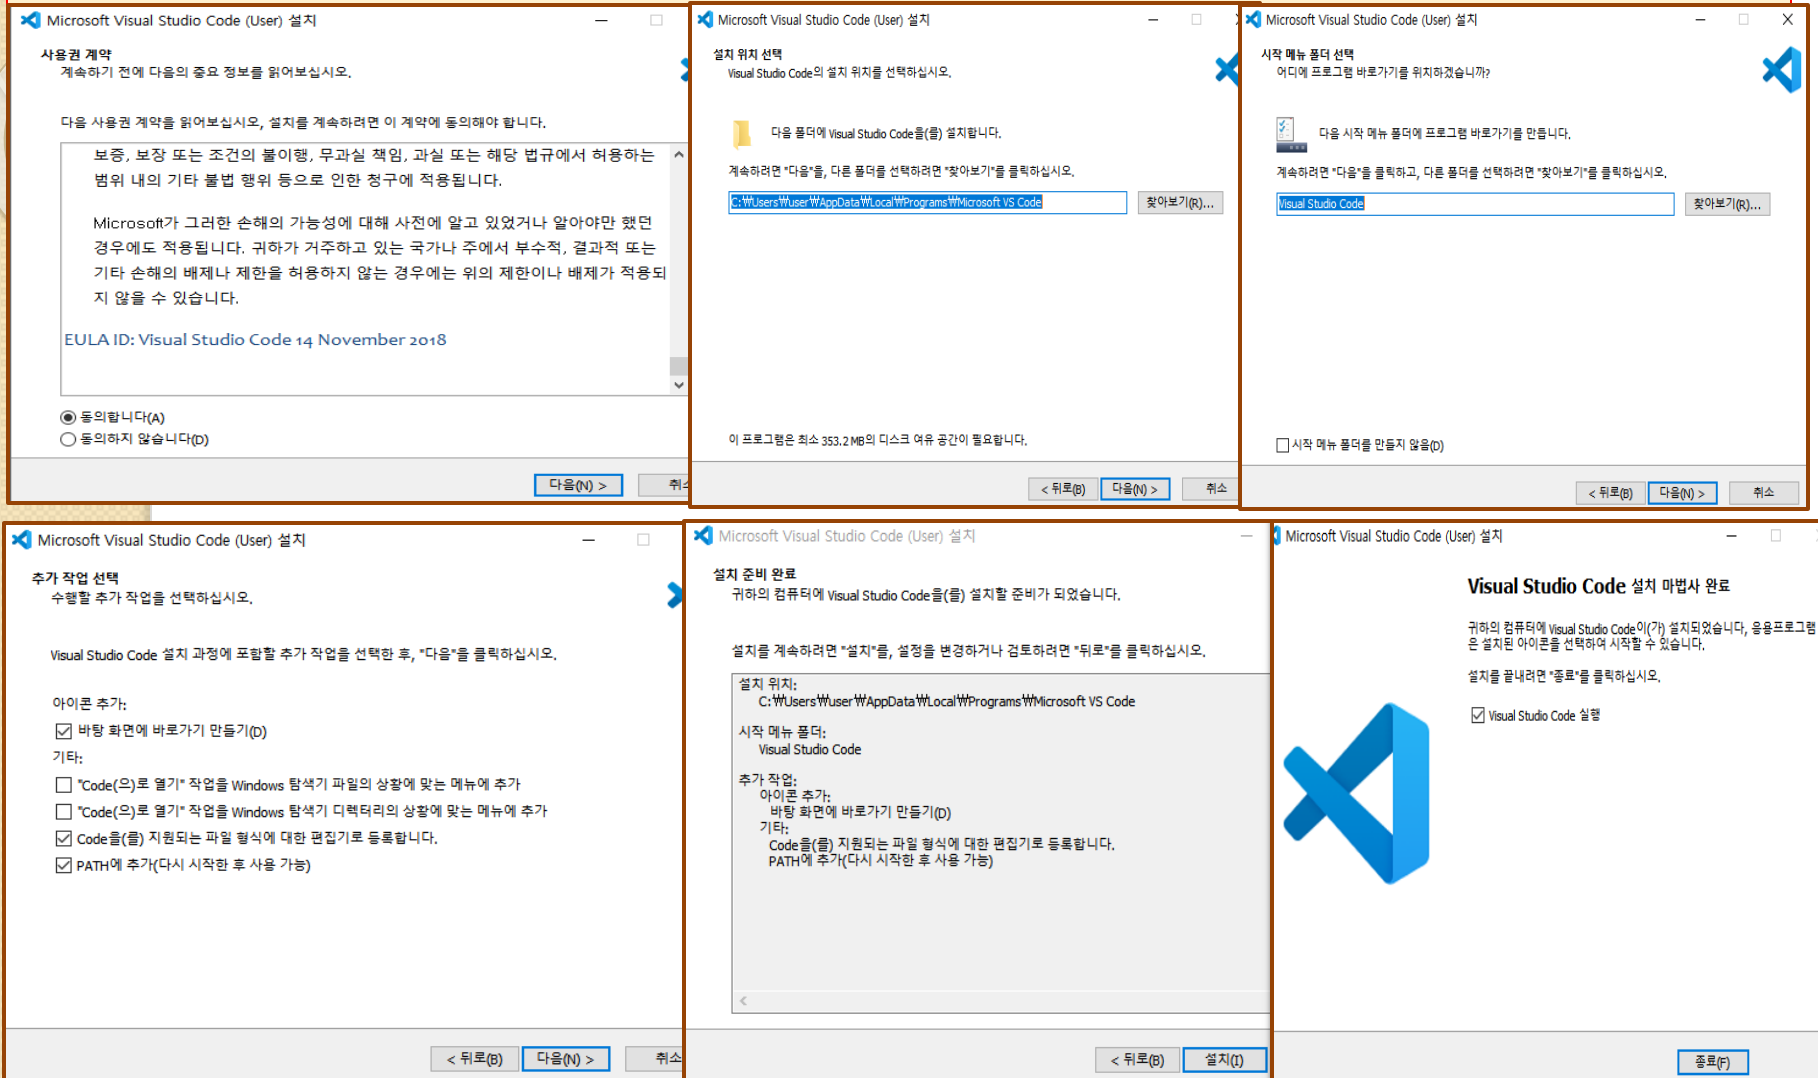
Microsoft Visual Studio Code (User) 설치

사용권 계약
계속하기 전에 다음의 중요 정보를 읽어보십시오.

다음 사용권 계약을 읽어보십시오, 설치를 계속하려면 이 계약에 동의해야 합니다.

보증, 보장 또는 조건의 불이행, 무과실 책임, 과실 또는 해당 법규에서 허용하는 범위 내의 기타 불법 행위 등으로 인한 청구에 적용됩니다.

Microsoft가 그러한 손해의 가능성에 대해 사전에 알고 있었거나 알아야만 했던 경우에도 적용됩니다. 귀하가 거주하고 있는 국가나 주에서 부수적, 결과적 또는 기타 손해의 배제나 제한을 허용하지 않는 경우에는 위의 제한이나 배제가 적용되지 않을 수 있습니다.

EULA ID: Visual Studio Code 14 November 2018

동의합니다(A)
동의하지 않습니다(D)

다음(N) >
취소

Microsoft Visual Studio Code (User) 설치

설치 위치 선택
Visual Studio Code의 설치 위치를 선택하십시오.

다음 폴더에 Visual Studio Code을(를) 설치합니다.

계속하려면 "다음"을, 다른 폴더를 선택하려면 "찾아보기"를 클릭하십시오.

C:\Users\user\AppData\Local\Programs\Microsoft VS Code
찾아보기(R)...

이 프로그램은 최소 353.2 MB의 디스크 여유 공간이 필요합니다.

< 뒤로(B)
다음(N) >
취소

Microsoft Visual Studio Code (User) 설치

시작 메뉴 폴더 선택
어디에 프로그램 바로가기를 위치하겠습니까?

다음 시작 메뉴 폴더에 프로그램 바로가기를 만듭니다.

계속하려면 "다음"을 클릭하고, 다른 폴더를 선택하려면 "찾아보기"를 클릭하십시오.

Visual Studio Code
찾아보기(R)...

시작 메뉴 폴더를 만들지 않음(D)

< 뒤로(B)
다음(N) >
취소

Microsoft Visual Studio Code (User) 설치

추가 작업 선택
수행할 추가 작업을 선택하십시오.

Visual Studio Code 설치 과정에 포함할 추가 작업을 선택한 후, "다음"을 클릭하십시오.

아이콘 추가:
바탕 화면에 바로가기 만들기(D)
기타:
"Code(으)로 열기" 작업을 Windows 탐색기 파일의 상황에 맞는 메뉴에 추가
"Code(으)로 열기" 작업을 Windows 탐색기 디렉터리의 상황에 맞는 메뉴에 추가
Code을(를) 지원되는 파일 형식에 대한 편집기로 등록합니다.
PATH에 추가(다시 시작한 후 사용 가능)

< 뒤로(B)
다음(N) >
취소

Microsoft Visual Studio Code (User) 설치

설치 준비 완료
귀하의 컴퓨터에 Visual Studio Code을(를) 설치할 준비가 되었습니다.

설치를 계속하려면 "설치"를, 설정을 변경하거나 검토하려면 "뒤로"를 클릭하십시오.

설치 위치:
C:\Users\user\AppData\Local\Programs\Microsoft VS Code

시작 메뉴 폴더:
Visual Studio Code

추가 작업:
아이콘 추가:
바탕 화면에 바로가기 만들기(D)
기타:
Code을(를) 지원되는 파일 형식에 대한 편집기로 등록합니다.
PATH에 추가(다시 시작한 후 사용 가능)

< 뒤로(B)
설치(I)

Microsoft Visual Studio Code (User) 설치

Visual Studio Code 설치 마법사 완료

귀하의 컴퓨터에 Visual Studio Code이(가) 설치되었습니다, 응용프로그램은 설치된 아이콘을 선택하여 시작할 수 있습니다.

설치를 끝내려면 "종료"를 클릭하십시오.

Visual Studio Code 실행

종료(F)